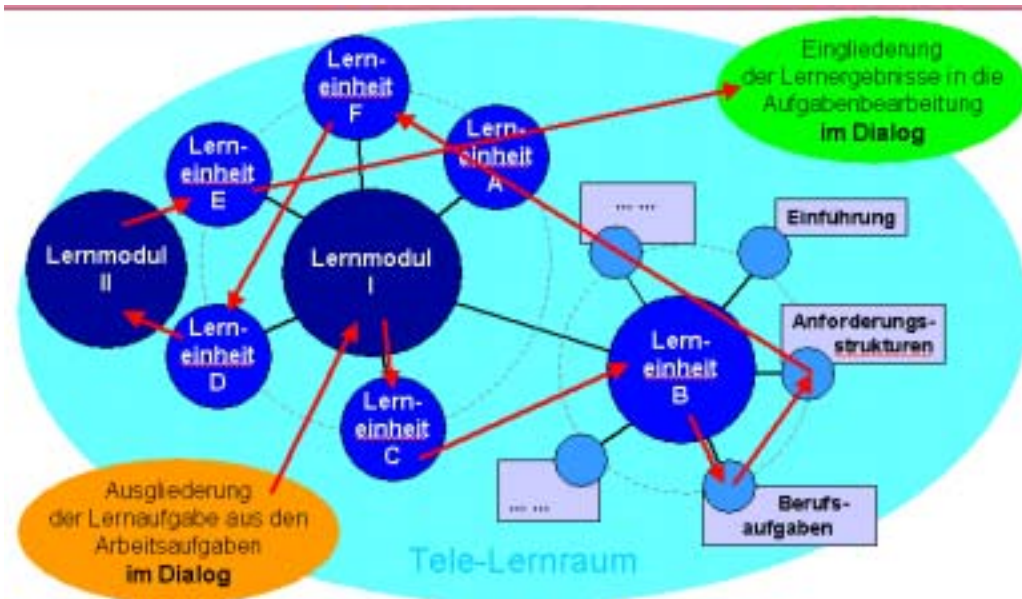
Eingliederung der Lernergebnisse in die Aufgabenbearbeitung
**im Dialog**

Lern-einheit F

Lern-einheit A

Lern-einheit E

Lernmodul II

Lernmodul I

Lern-einheit D

Lern-einheit C

... ...

Einfuhrung

Anforderungs-strukturen

Lern-einheit B

... ...

Berufs-aufgaben

Ausgliederung der Lernaufgabe aus den Arbeitsaufgaben
**im Dialog**

Tele-Lernraum